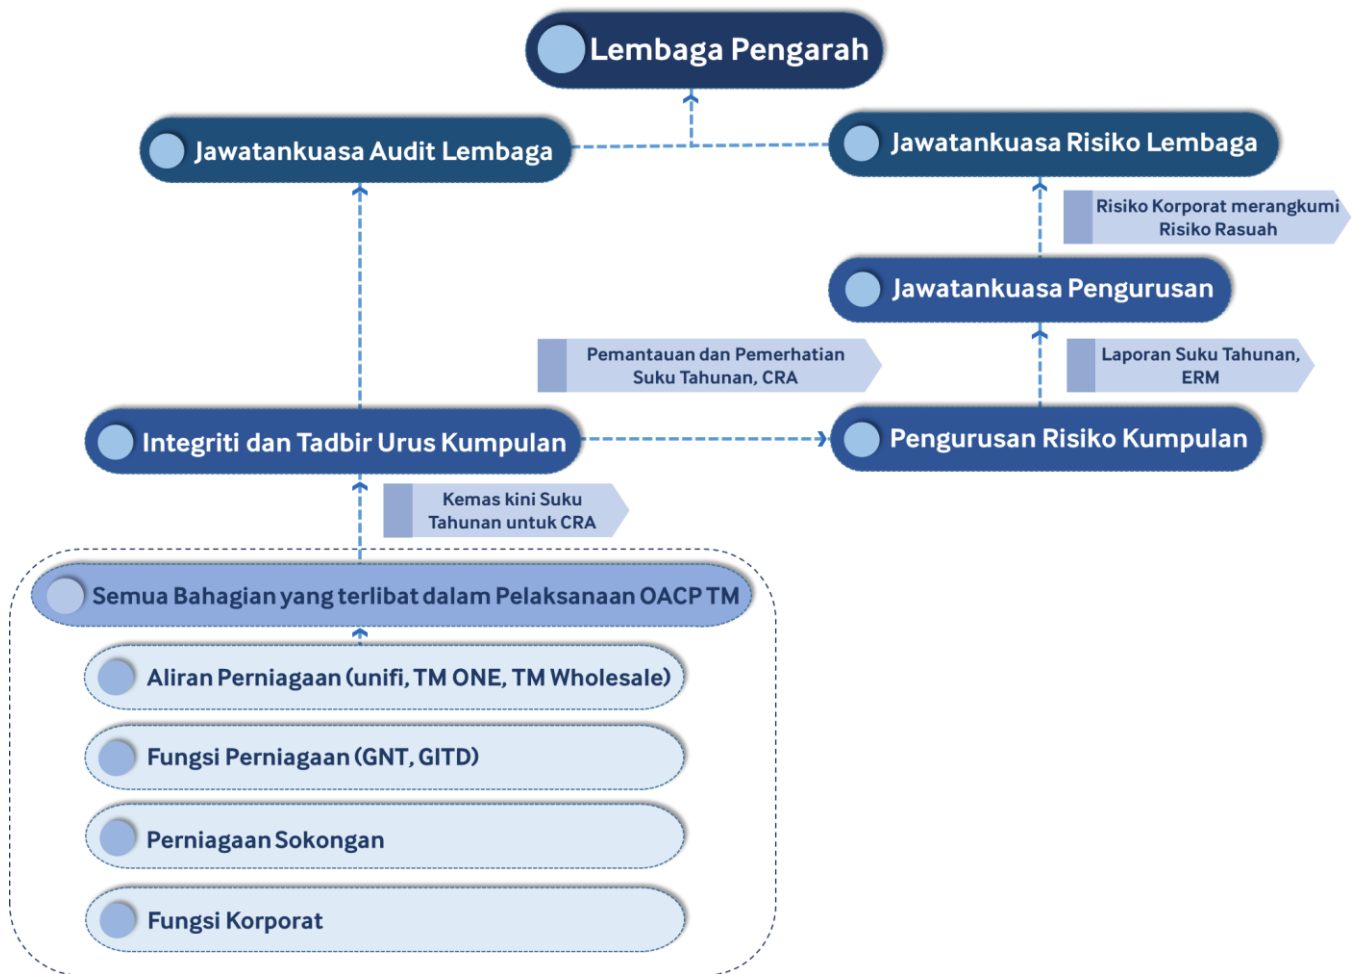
Lembaga Pengarah

Jawatankuasa Audit Lembaga

Jawatankuasa Risiko Lembaga

Risiko Korporat merangkumi Risiko Rasuah

Jawatankuasa Pengurusan

Pemantauan dan Pemerhatian Suku Tahunan, CRA

Laporan Suku Tahunan, ERM

Integriti dan Tadbir Urus Kumpulan

Pengurusan Risiko Kumpulan

Kemas kini Suku Tahunan untuk CRA

Semua Bahagian yang terlibat dalam Pelaksanaan OACP TM

Aliran Perniagaan (unifi, TM ONE, TM Wholesale)

Fungsi Perniagaan (GNT, GITD)

Perniagaan Sokongan

Fungsi Korporat